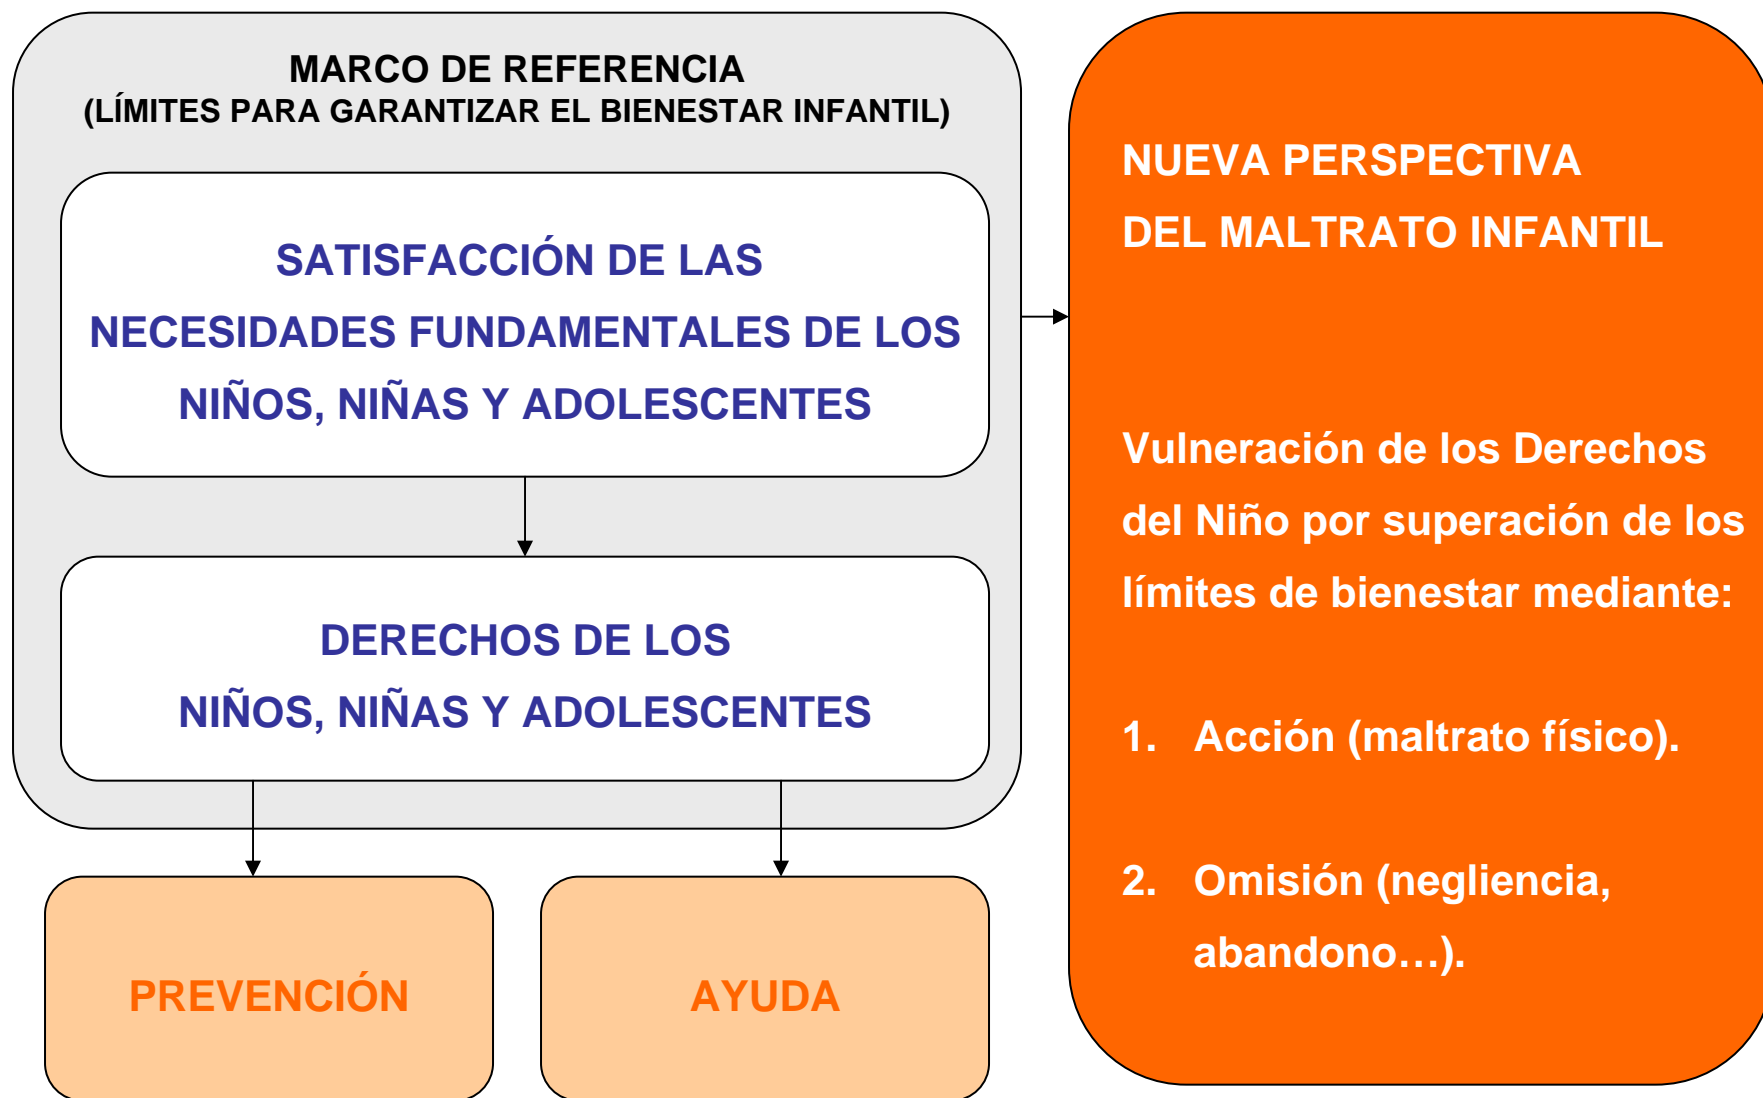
MARCO DE REFERENCIA
(LÍMITES PARA GARANTIZAR EL BIENESTAR INFANTIL)

SATISFACCIÓN DE LAS NECESIDADES FUNDAMENTALES DE LOS NIÑOS, NIÑAS Y ADOLESCENTES

DERECHOS DE LOS NIÑOS, NIÑAS Y ADOLESCENTES

PREVENCIÓN

AYUDA

NUEVA PERSPECTIVA DEL MALTRATO INFANTIL

Vulneración de los Derechos del Niño por superación de los límites de bienestar mediante:

1. Acción (maltrato físico).

2. Omisión (negliencia, abandono…).